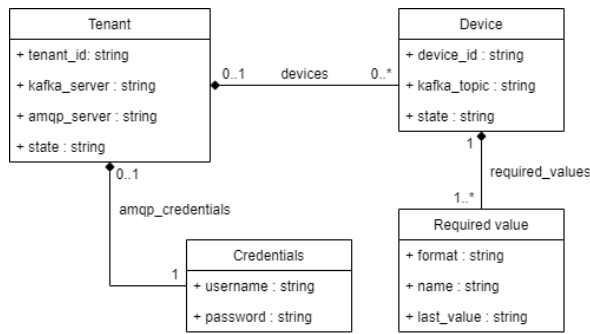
Tenant

+ tenant_id: string

+ kafka_server : string

+ amqp_server : string

+ state : string

0..1

devices

0..*

Device

+ device_id : string

+ kafka_topic : string

+ state : string

1

required_values

1..*

0..1

amqp_credentials

1

Credentials

+ username : string

+ password : string

Required value

+ format : string

+ name : string

+ last_value : string